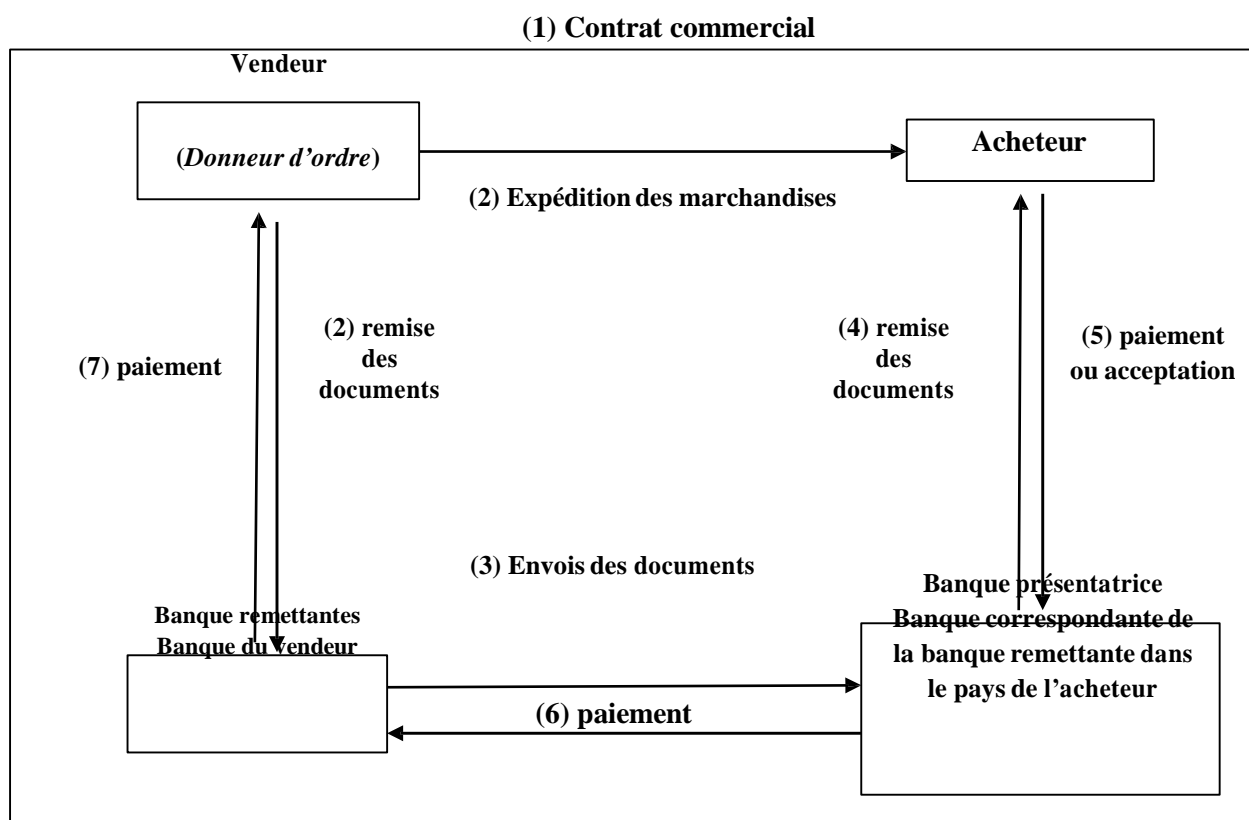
(1) Contrat commercial

Vendeur

(Donneur d'ordre)

Acheteur

(2) Expédition des marchandises

(7) paiement

(2) remise des documents

(4) remise des documents

(5) paiement ou acceptation

(3) Envois des documents

Banque présentatrice

Banque remettantes
Banque du vendeur

Banque correspondante de la banque remettante dans le pays de l'acheteur

(6) paiement